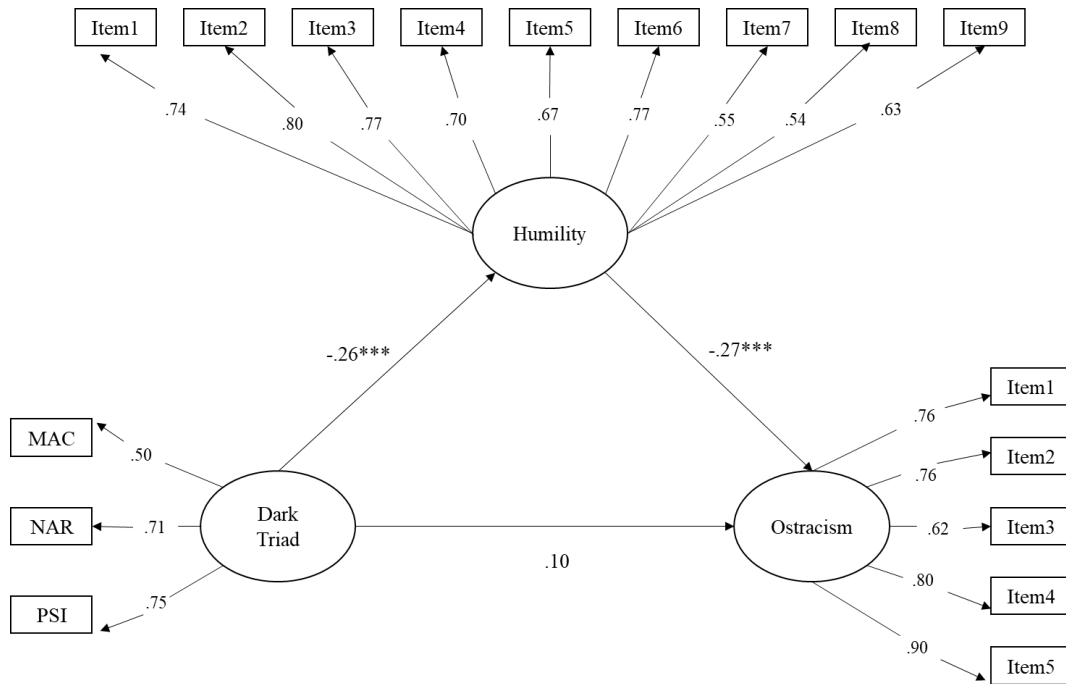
Item1 Item2 Item3 Item4 Item5 Item6 Item7 Item8 Item9

.74 .80 .77 .70 .67 .77 .55 .54 .63

Humility

-.26***

-.27***

MAC

.50

NAR

.71

Dark Triad

PSI

.75

.10

Ostracism

.76 Item1

.76 Item2

.62 Item3

.80 Item4

.90 Item5